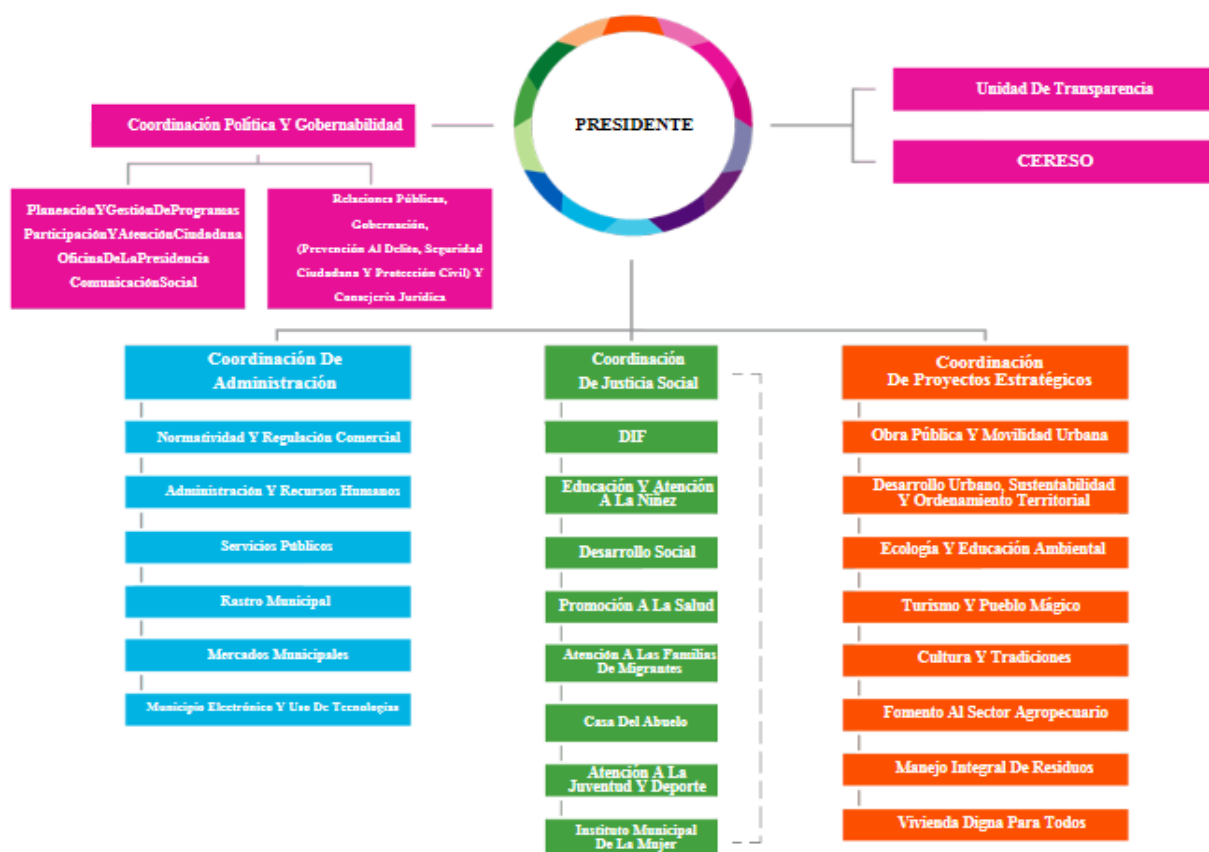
PRESIDENTE

Coordinación Política Y Gobernabilidad

PlaneaciónYGestiónDeProgramas
ParticipaciónYAtenciónCiudadana
OficinaDeLaPresidencia
ComunicaciónSocial

Relaciones Públicas,
Gobernación,
(Prevención Al Delito, Seguridad Ciudadana Y Protección Civil) Y
Consejería Jurídica

Unidad De Transparencia

CERESO

Coordinación De Administración

Normatividad Y Regulación Comercial

Administración Y Recursos Humanos

Servicios Públicos

Rastro Municipal

Mercados Municipales

Municipio Electrónico Y Uso De Tecnologías

Coordinación De Justicia Social

DIF

Educación Y Atención A La Niñez

Desarrollo Social

Promoción A La Salud

Atención A Las Familias De Migrantes

Casa Del Abuelo

Atención A La Juventud Y Deporte

Instituto Municipal De La Mujer

Coordinación De Proyectos Estratégicos

Obra Pública Y Movilidad Urbana

Desarrollo Urbano, Sustentabilidad Y Ordenamiento Territorial

Ecología Y Educación Ambiental

Turismo Y Pueblo Mágico

Cultura Y Tradiciones

Fomento Al Sector Agropecuario

Manejo Integral De Residuos

Vivienda Digna Para Todos